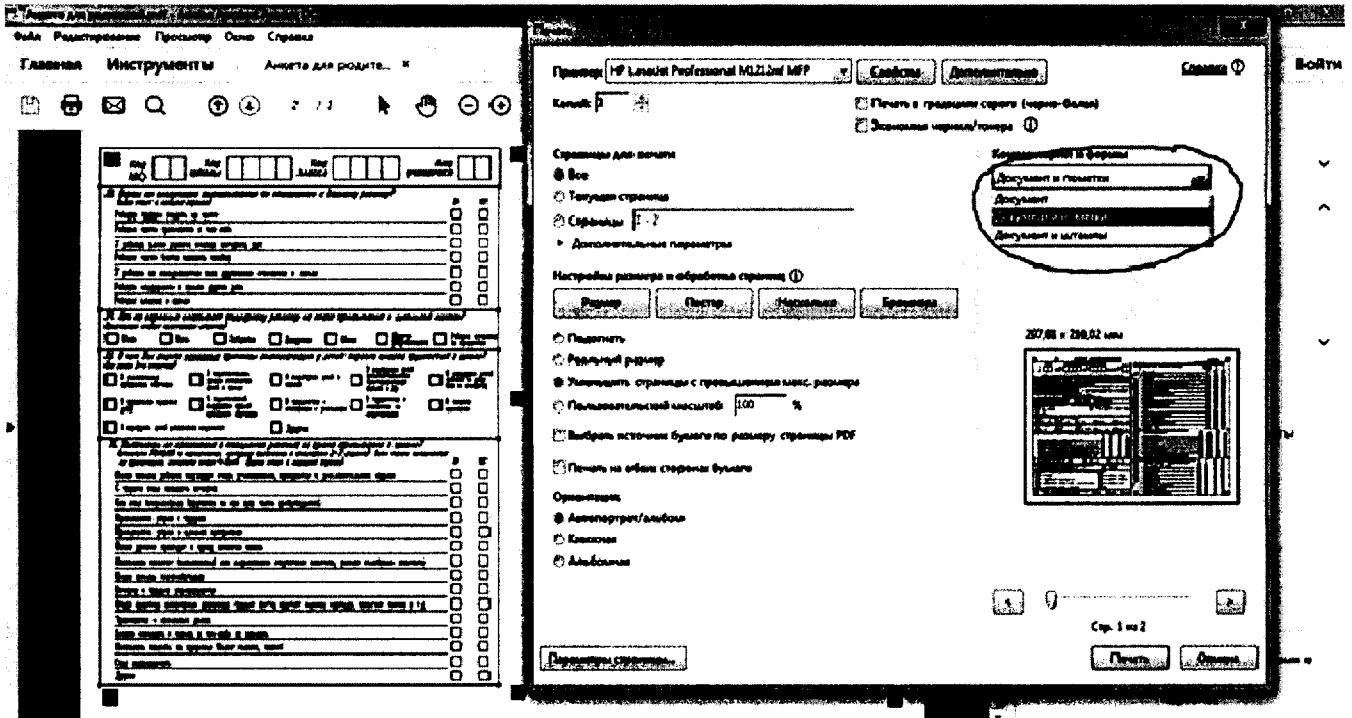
Файл Редактирование Просмотр Окно Справка
Главная Инструменты Анкета для родите... ×
Войти
2 / 2

Принтер: HP LaserJet Professional M1212nf MFP Свойства Дополнительно Справка ⓘ
Копий: 1
Печать в градациях серого (черно-белая)
Экономия чернил/тонера ⓘ

Страницы для печати
Все
Текущая страница
Страницы 1 - 2
▸ Дополнительные параметры

Комментарии и формы
Документ и пометки
Документ
Документ и пометки
Документ и штампы

Настройка размера и обработка страниц ⓘ
Размер Постер Несколько Брошюра

Подогнать
Реальный размер
Уменьшить страницы с превышением макс. размера
Пользовательский масштаб: 100 %
Выбрать источник бумаги по размеру страницы PDF
Печать на обеих сторонах бумаги

Ориентация:
Автопортрет/альбом
Книжная
Альбомная

207,88 x 250,02 мм

Стр. 1 из 2

Параметры страницы... Печать Отмена